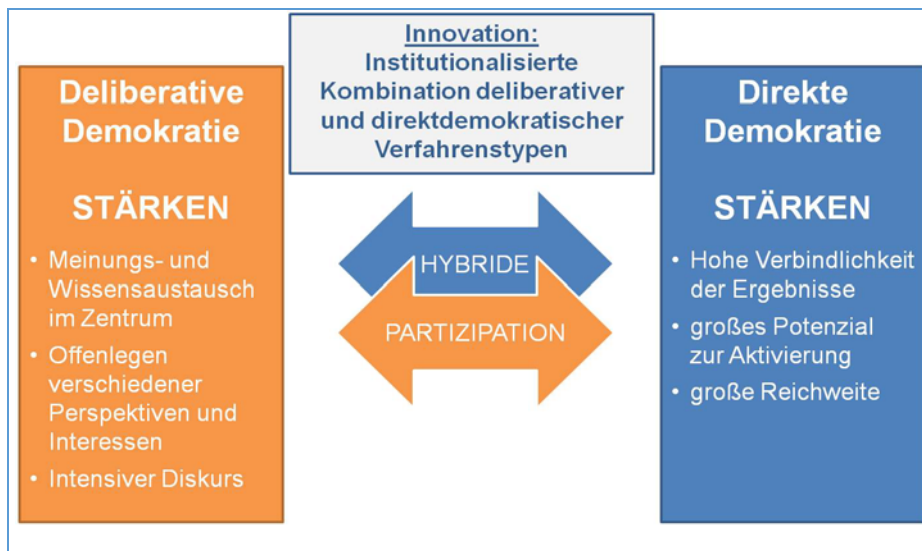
Deliberative Demokratie

STÄRKEN

• Meinungs- und Wissensaustausch im Zentrum
• Offenlegen verschiedener Perspektiven und Interessen
• Intensiver Diskurs

Innovation:
Institutionalisierte Kombination deliberativer und direktdemokratischer Verfahrenstypen

HYBRIDE

PARTIZIPATION

Direkte Demokratie

STÄRKEN

• Hohe Verbindlichkeit der Ergebnisse
• großes Potenzial zur Aktivierung
• große Reichweite